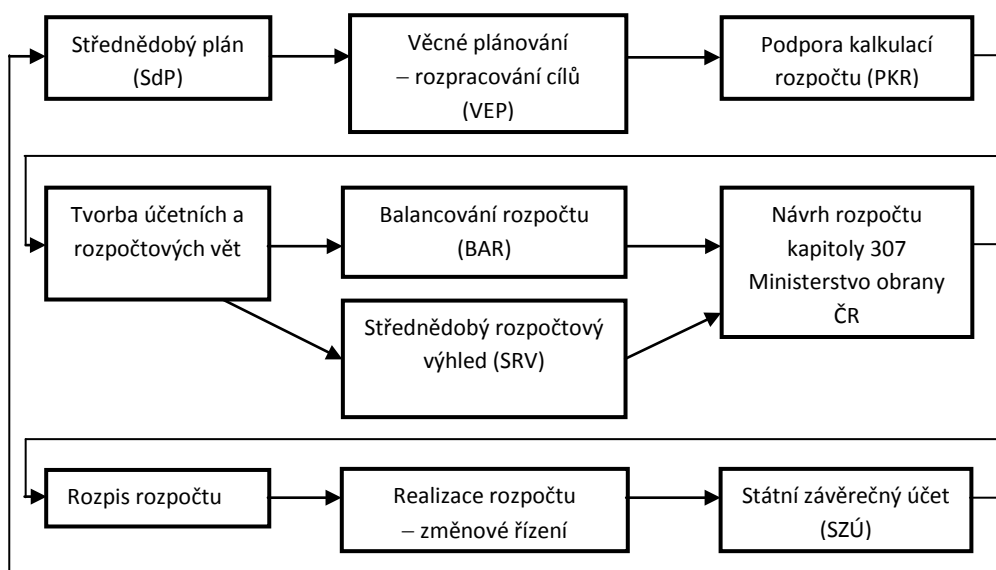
Střednědobý plán (SdP)

Věcné plánování – rozpracování cílů (VEP)

Podpora kalkulací rozpočtu (PKR)

Tvorba účetních a rozpočtových vět

Balancování rozpočtu (BAR)

Návrh rozpočtu kapitoly 307 Ministerstvo obrany ČR

Střednědobý rozpočtový výhled (SRV)

Rozpis rozpočtu

Realizace rozpočtu – změnové řízení

Státní závěrečný účet (SZÚ)